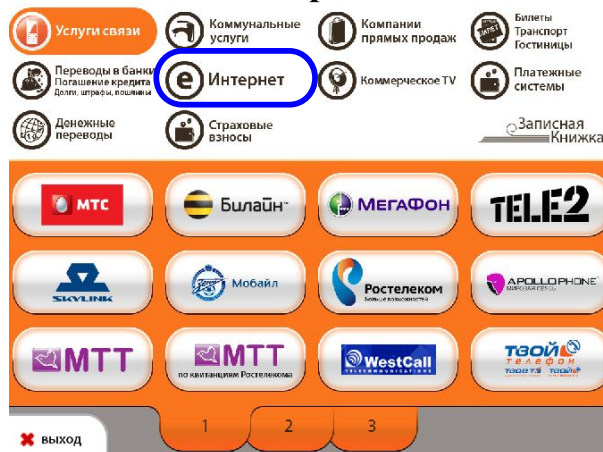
Услуги связи
Коммунальные услуги
Компании прямых продаж
Билеты Транспорт Гостиницы
Переводы в банки Погашение кредита Долги, штрафы, пошлины
Интернет
Коммерческое TV
Платежные системы
Денежные переводы
Страховые взносы
Записная Книжка

МТС
Билайн
МегаФон
TELE2
SKYLINK
Мобайл
Ростелеком Больше возможностей
APOLLOPHONE
МТТ
МТТ по квитанциям Ростелекома
WestCall
ТВОЙ ТЕЛЕФОН

выход
1
2
3